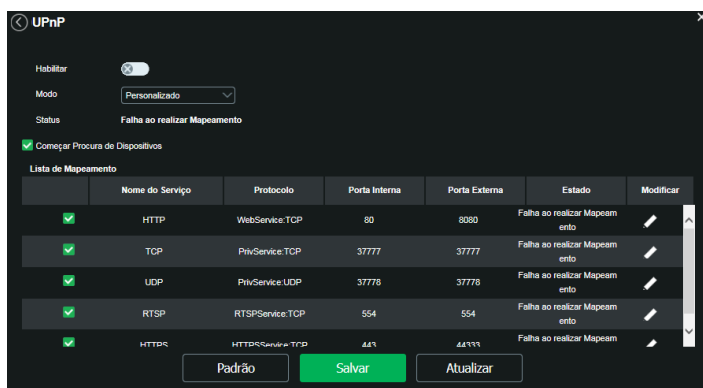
UPnP

Habilitar

Modo Personalizado

Status Falha ao realizar Mapeamento

Começar Procura de Dispositivos

Lista de Mapeamento

| | Nome do Serviço | Protocolo | Porta Interna | Porta Externa | Estado | Modificar |
|---|---|---|---|---|---|---|
| ✓ | HTTP | WebService:TCP | 80 | 8080 | Falha ao realizar Mapeamento | |
| ✓ | TCP | PrivService:TCP | 37777 | 37777 | Falha ao realizar Mapeamento | |
| ✓ | UDP | PrivService:UDP | 37778 | 37778 | Falha ao realizar Mapeamento | |
| ✓ | RTSP | RTSPService:TCP | 554 | 554 | Falha ao realizar Mapeamento | |
| ✓ | HTTPS | HTTPSService:TCP | 443 | 44333 | Falha ao realizar Mapeamento | |

Padrão Salvar Atualizar